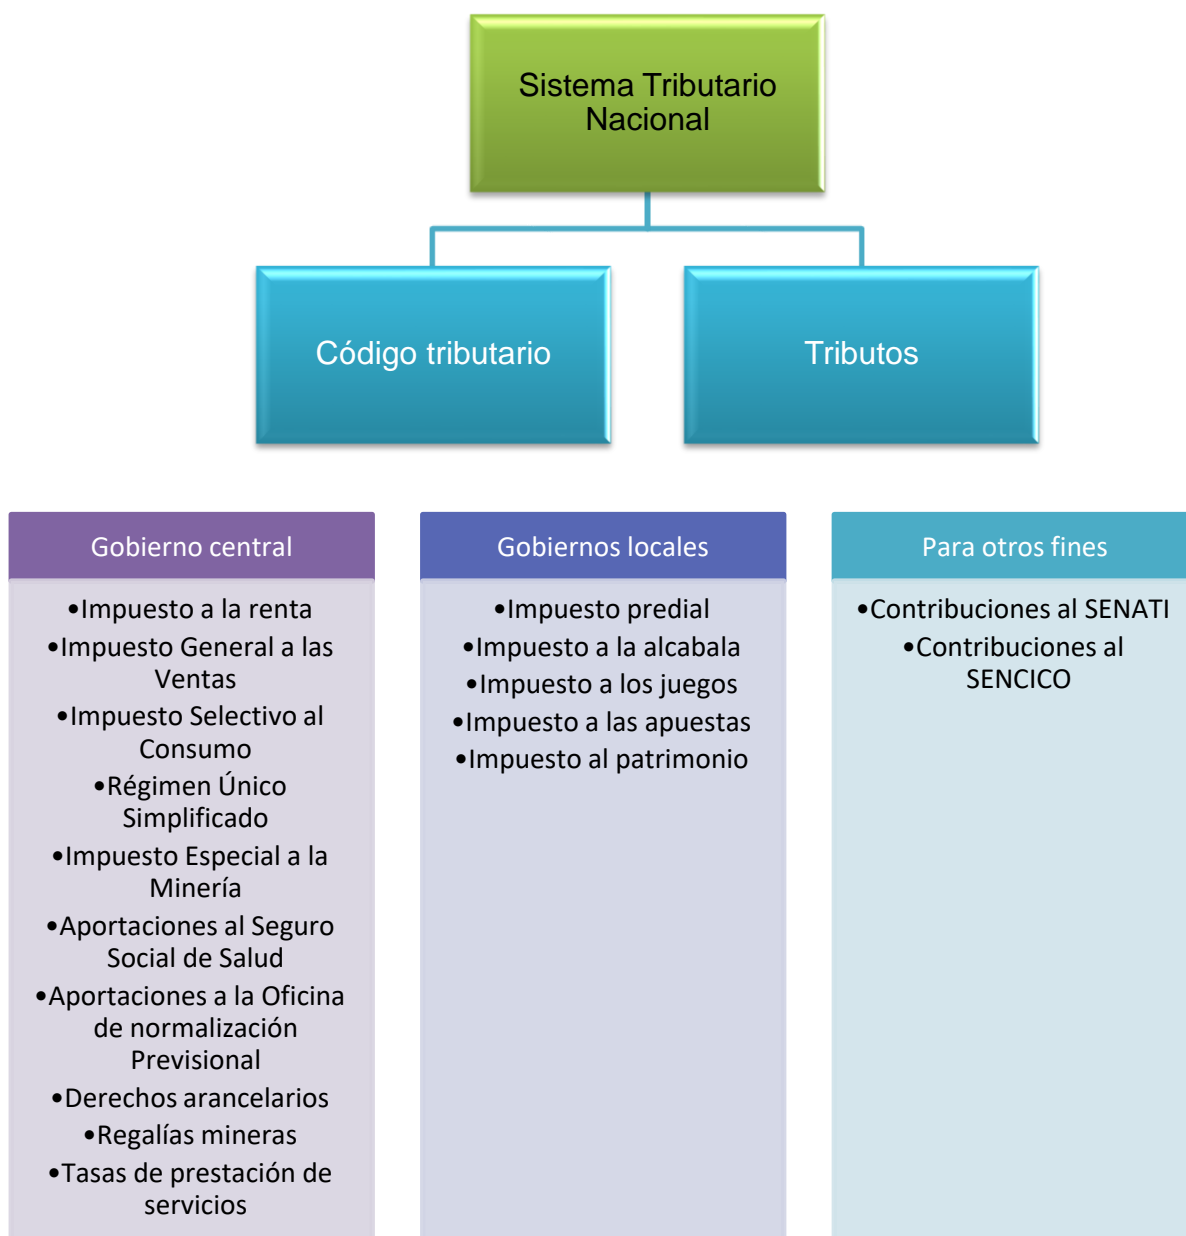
Sistema Tributario Nacional

Código tributario

Tributos

Gobierno central

•Impuesto a la renta
•Impuesto General a las Ventas
•Impuesto Selectivo al Consumo
•Régimen Único Simplificado
•Impuesto Especial a la Minería
•Aportaciones al Seguro Social de Salud
•Aportaciones a la Oficina de normalización Previsional
•Derechos arancelarios
•Regalías mineras
•Tasas de prestación de servicios

Gobiernos locales

•Impuesto predial
•Impuesto a la alcabala
•Impuesto a los juegos
•Impuesto a las apuestas
•Impuesto al patrimonio

Para otros fines

•Contribuciones al SENATI
•Contribuciones al SENCICO